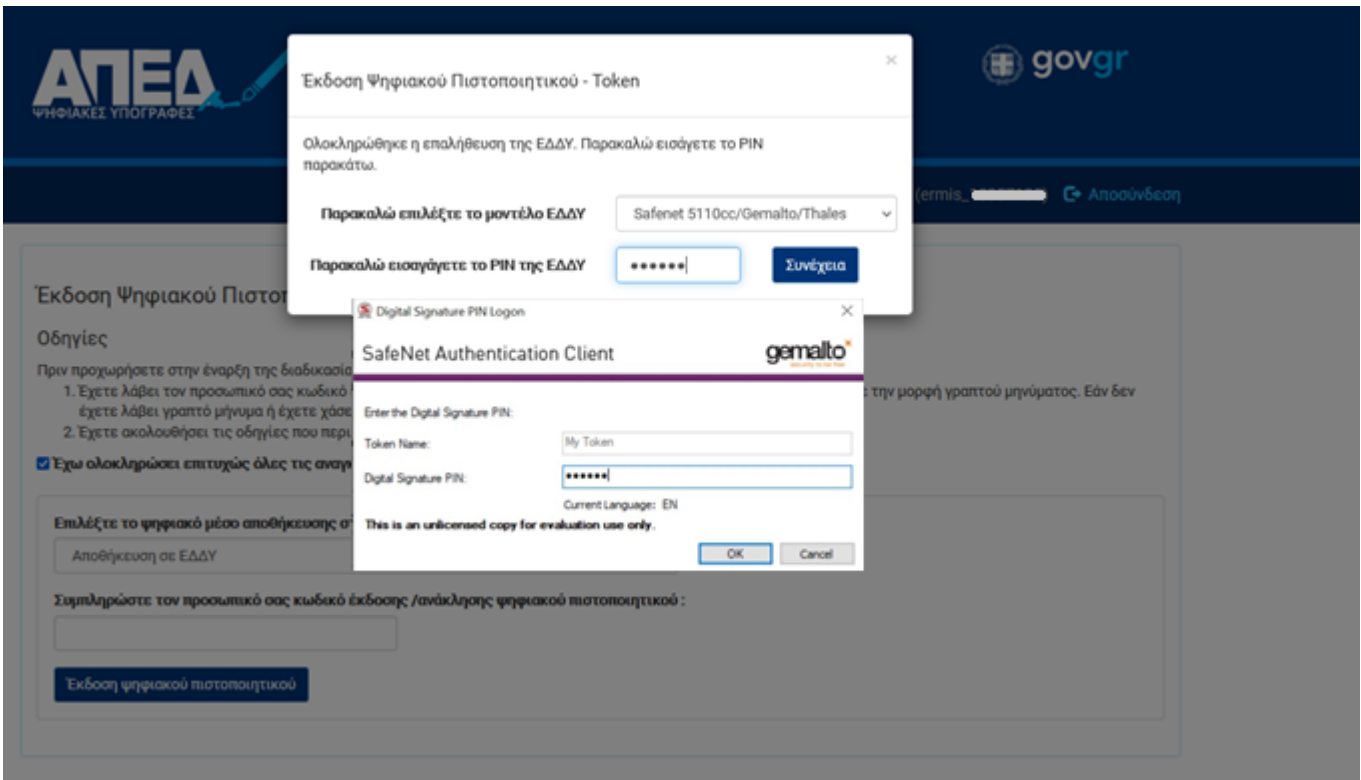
ΑΠΕΔ
ΨΗΦΙΑΚΕΣ ΥΠΟΓΡΑΦΕΣ

gov.gr

(ermis_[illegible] Αποσύνδεση

Έκδοση Ψηφιακού Πιστοποιητικού - Token

×

Ολοκληρώθηκε η επαλήθευση της ΕΔΔΥ. Παρακαλώ εισάγετε το PIN παρακάτω.

Παρακαλώ επιλέξτε το μοντέλο ΕΔΔΥ

Safenet 5110cc/Gemalto/Thales

Παρακαλώ εισαγάγετε το PIN της ΕΔΔΥ

••••••

Συνέχεια

Έκδοση Ψηφιακού Πιστοπ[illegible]

Οδηγίες

Πριν προχωρήσετε στην έναρξη της διαδικασία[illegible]

1. Έχετε λάβει τον προσωπικό σας κωδικό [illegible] την μορφή γραπτού μηνύματος. Εάν δεν έχετε λάβει γραπτό μήνυμα ή έχετε χάσε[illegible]

2. Έχετε ακολουθήσει τις οδηγίες που περι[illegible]

Έχω ολοκληρώσει επιτυχώς όλες τις αναγ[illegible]

Επιλέξτε το ψηφιακό μέσο αποθήκευσης σ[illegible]

Αποθήκευση σε ΕΔΔΥ

Συμπληρώστε τον προσωπικό σας κωδικό έκδοσης /ανάκλησης ψηφιακού πιστοποιητικού :

Έκδοση ψηφιακού πιστοποιητικού

Digital Signature PIN Logon

×

SafeNet Authentication Client

gemalto
security to be free

Enter the Digital Signature PIN:

Token Name:

My Token

Digital Signature PIN:

••••••

Current Language: EN

This is an unlicensed copy for evaluation use only.

OK

Cancel